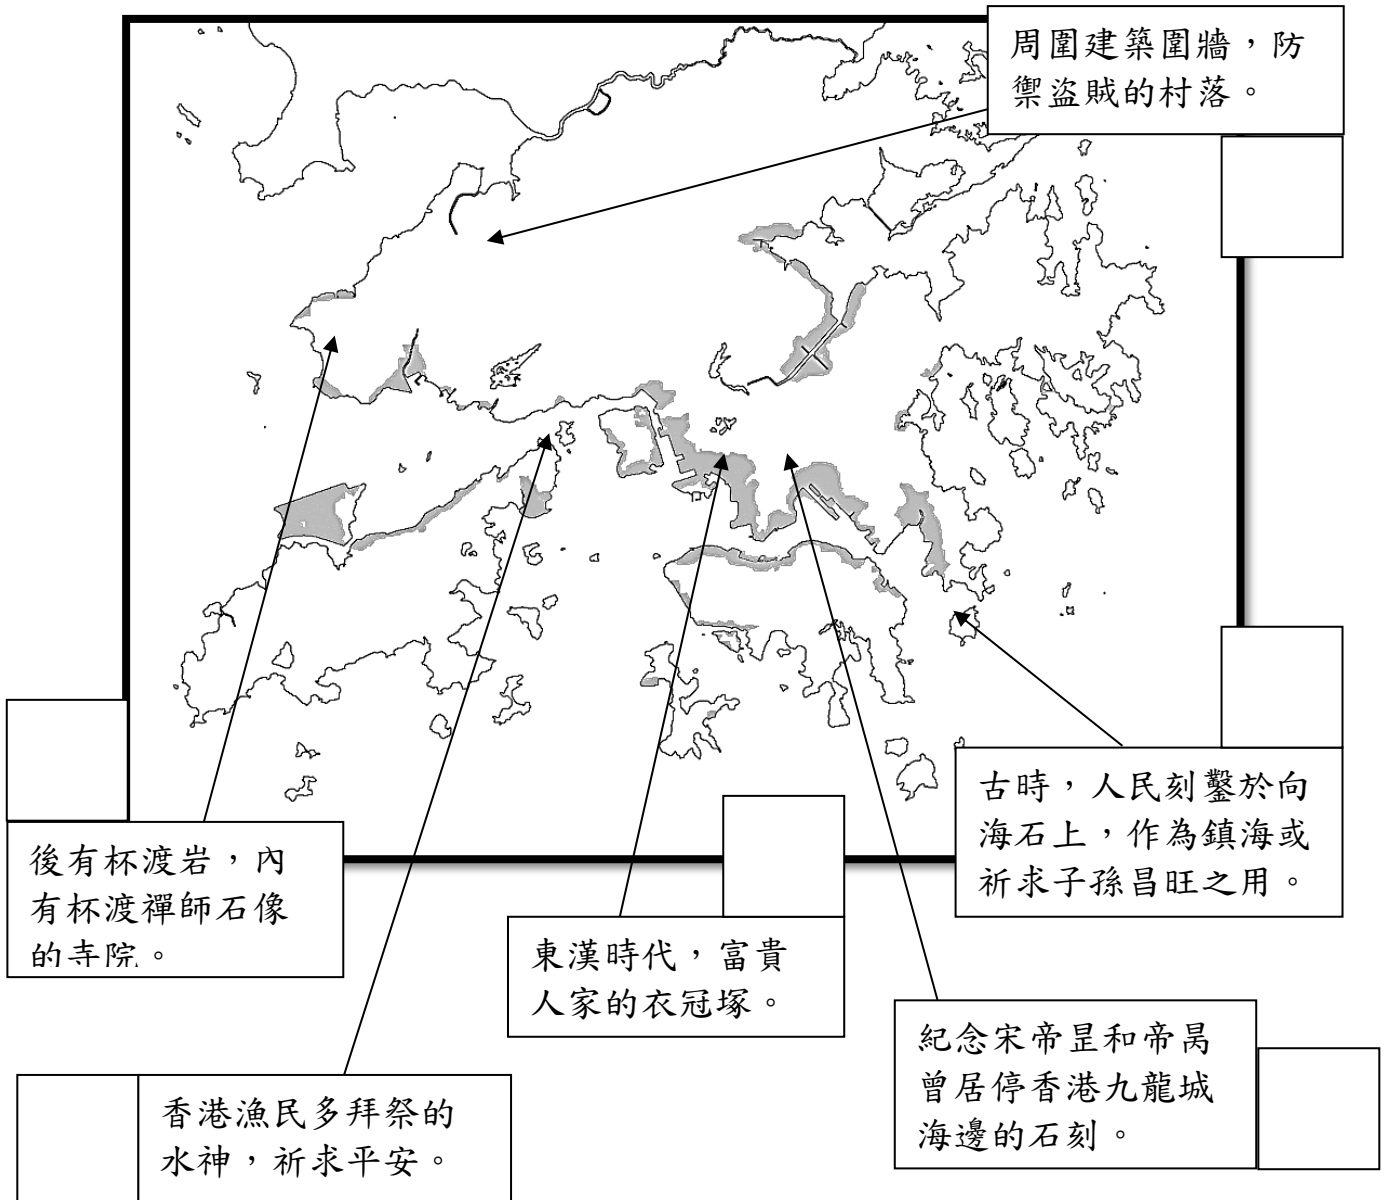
周圍建築圍牆，防禦盜賊的村落。

古時，人民刻鑿於向海石上，作為鎮海或祈求子孫昌旺之用。

後有杯渡岩，內有杯渡禪師石像的寺院。

東漢時代，富貴人家的衣冠塚。

紀念宋帝昰和帝昺曾居停香港九龍城海邊的石刻。

香港漁民多拜祭的水神，祈求平安。